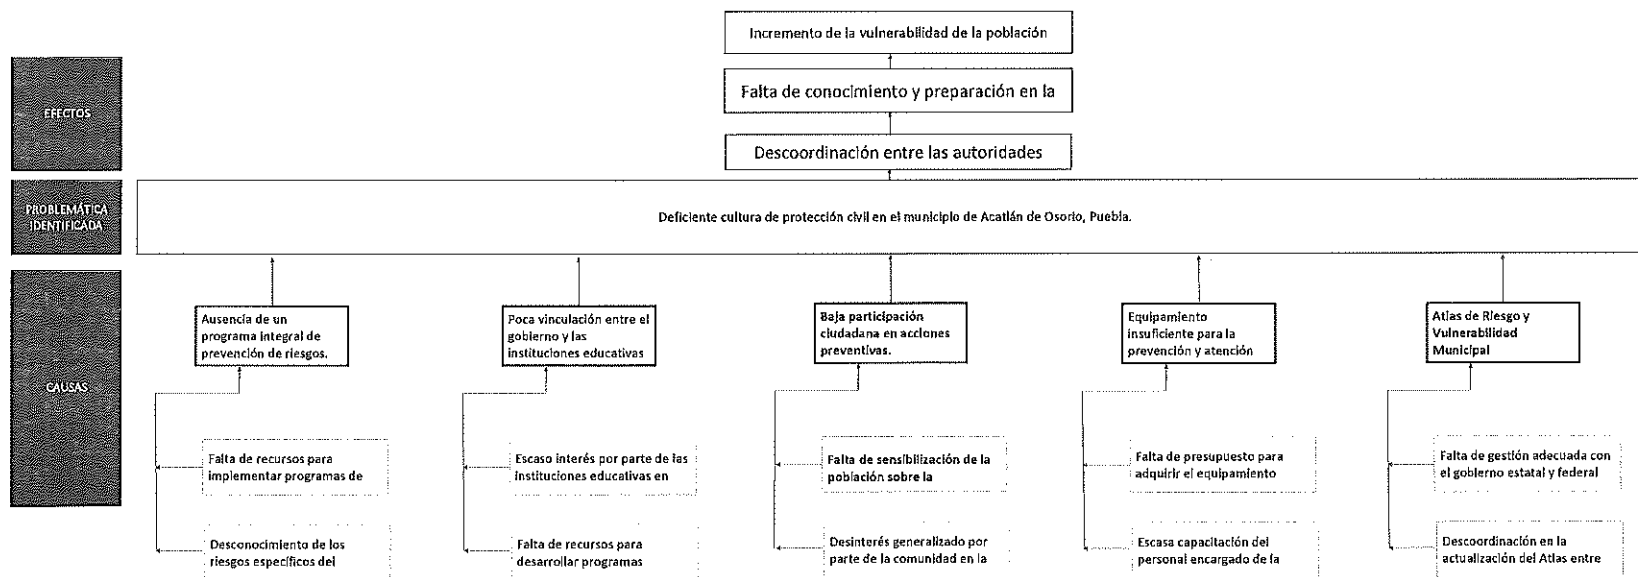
Incremento de la vulnerabilidad de la población

Falta de conocimiento y preparación en la

Descoordinación entre las autoridades

EFECTOS

PROBLEMÁTICA IDENTIFICADA

Deficiente cultura de protección civil en el municipio de Acatlán de Osorio, Puebla.

CAUSAS

Ausencia de un programa integral de prevención de riesgos.

Falta de recursos para implementar programas de

Desconocimiento de los riesgos específicos del

Poca vinculación entre el gobierno y las instituciones educativas

Escaso interés por parte de las instituciones educativas en

Falta de recursos para desarrollar programas

Baja participación ciudadana en acciones preventivas.

Falta de sensibilización de la población sobre la

Desinterés generalizado por parte de la comunidad en la

Equipamiento insuficiente para la prevención y atención

Falta de presupuesto para adquirir el equipamiento

Escasa capacitación del personal encargado de la

Atlas de Riesgo y Vulnerabilidad Municipal

Falta de gestión adecuada con el gobierno estatal y federal

Descoordinación en la actualización del Atlas entre